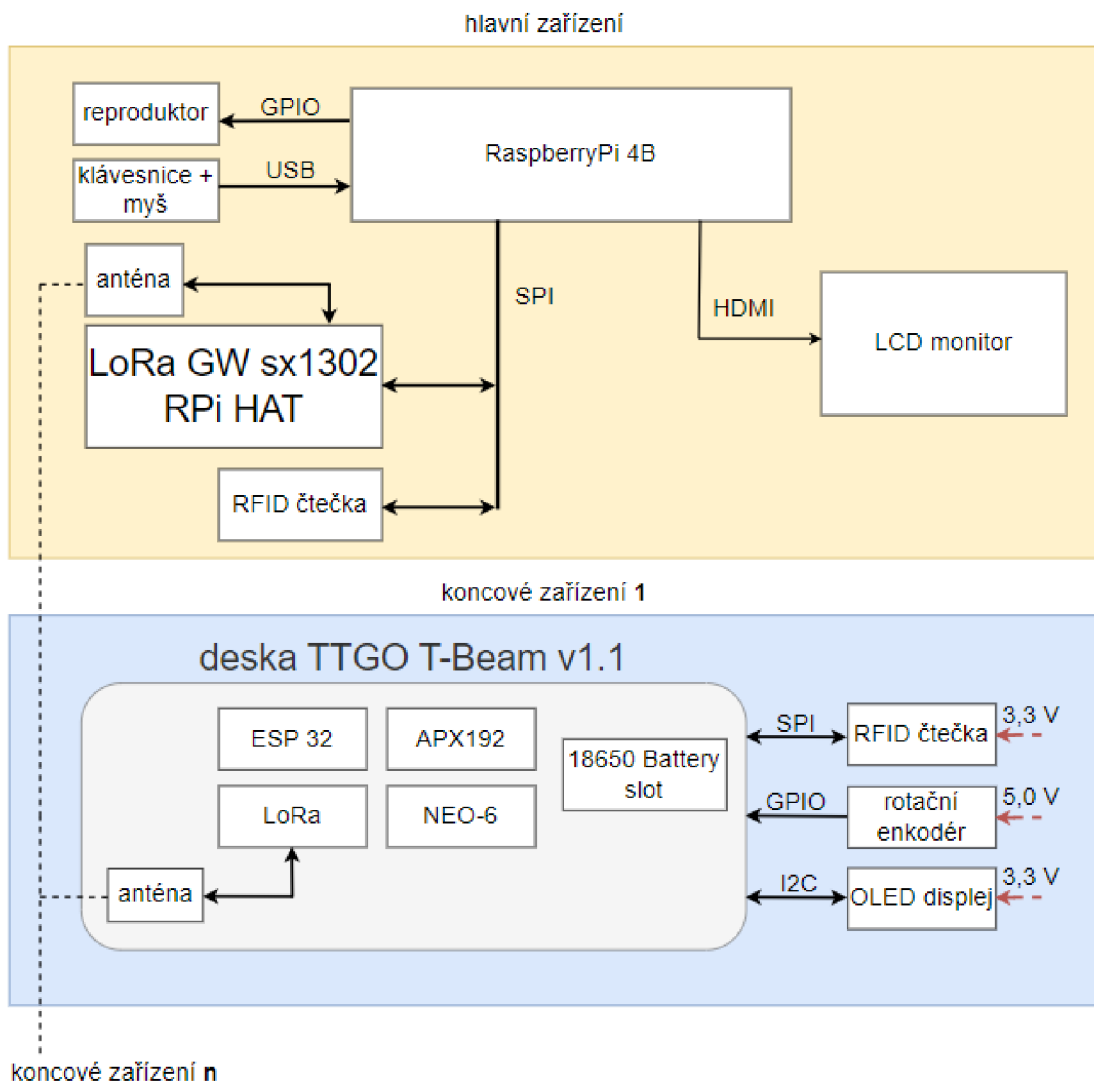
hlavní zařízení

reproduktor

GPIO

RaspberryPi 4B

klávesnice + myš

USB

anténa

SPI

HDMI

LCD monitor

LoRa GW sx1302 RPi HAT

RFID čtečka

koncové zařízení **1**

deska TTGO T-Beam v1.1

ESP 32

APX192

18650 Battery slot

LoRa

NEO-6

anténa

SPI

RFID čtečka

3,3 V

GPIO

rotační enkodér

5,0 V

I2C

OLED displej

3,3 V

koncové zařízení **n**